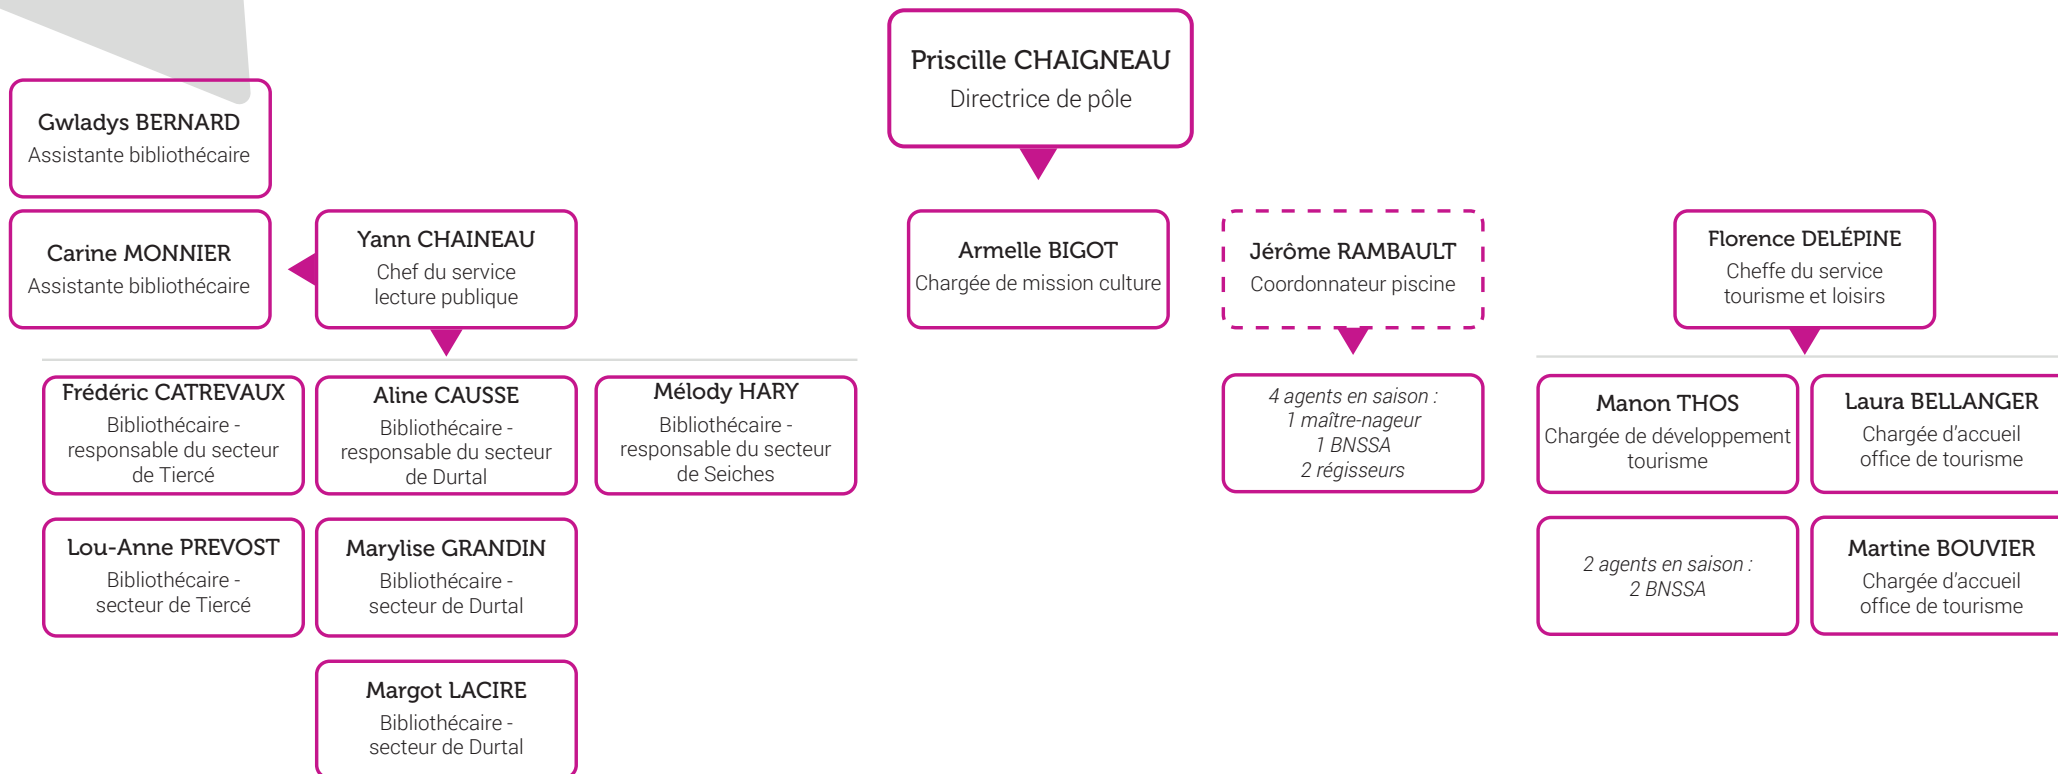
Priscille CHAIGNEAU
Directrice de pôle

Gwladys BERNARD
Assistante bibliothécaire

Carine MONNIER
Assistante bibliothécaire

Yann CHAINEAU
Chef du service lecture publique

Armelle BIGOT
Chargée de mission culture

Jérôme RAMBAULT
Coordonnateur piscine

Florence DELÉPINE
Cheffe du service tourisme et loisirs

Frédéric CATREVAUX
Bibliothécaire - responsable du secteur de Tiercé

Aline CAUSSE
Bibliothécaire - responsable du secteur de Durtal

Mélody HARY
Bibliothécaire - responsable du secteur de Seiches

4 agents en saison :
1 maître-nageur
1 BNSSA
2 régisseurs

Manon THOS
Chargée de développement tourisme

Laura BELLANGER
Chargée d'accueil office de tourisme

Lou-Anne PREVOST
Bibliothécaire - secteur de Tiercé

Marylise GRANDIN
Bibliothécaire - secteur de Durtal

2 agents en saison :
2 BNSSA

Martine BOUVIER
Chargée d'accueil office de tourisme

Margot LACIRE
Bibliothécaire - secteur de Durtal